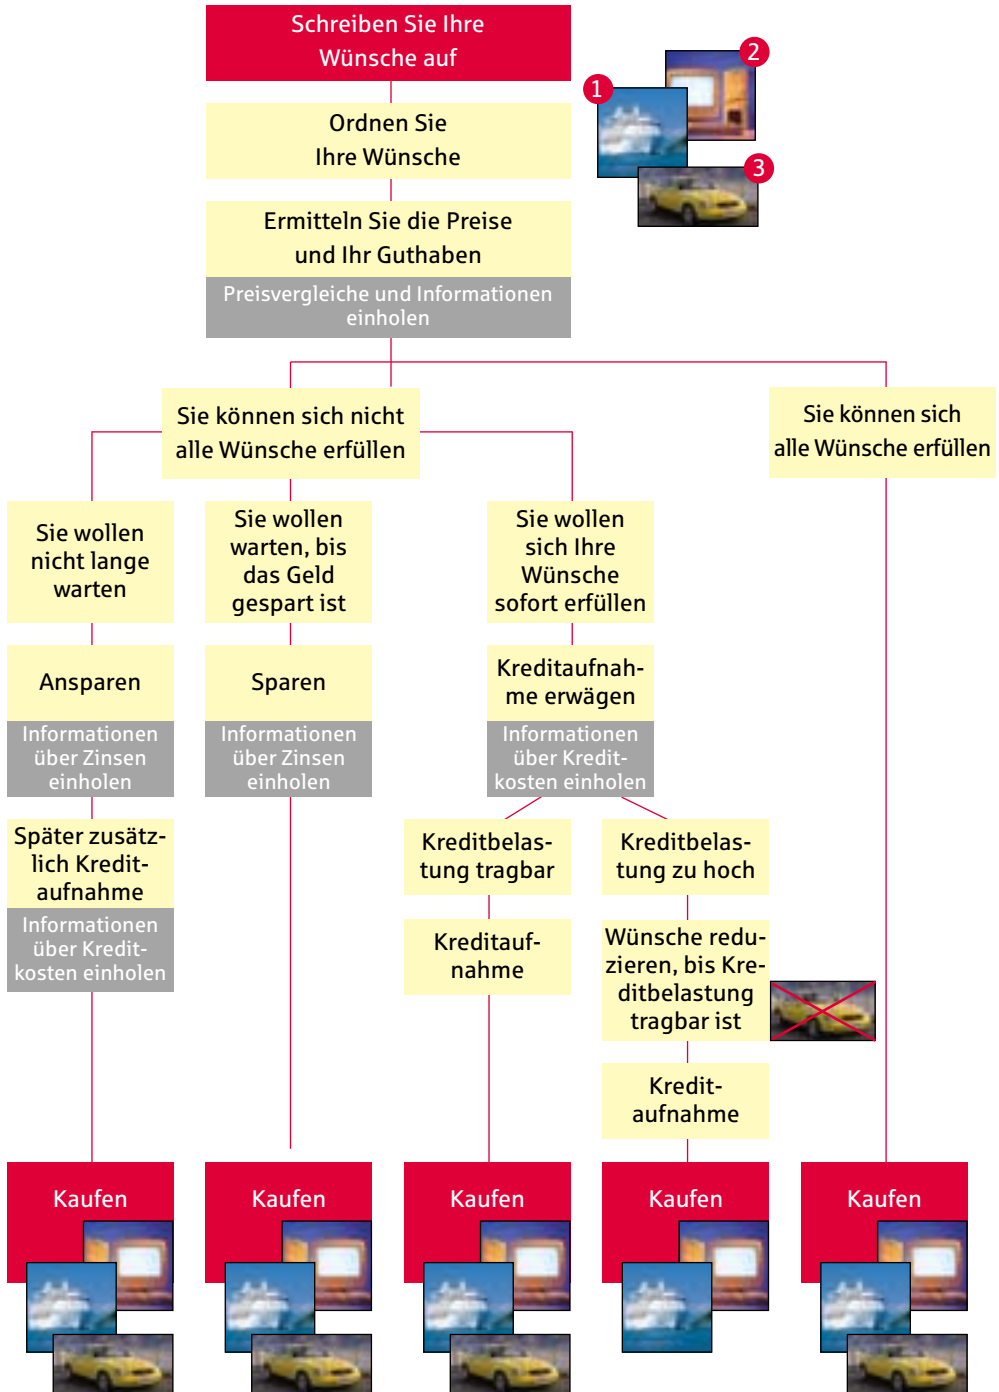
Schreiben Sie Ihre Wünsche auf

Ordnen Sie Ihre Wünsche

Ermitteln Sie die Preise und Ihr Guthaben

Preisvergleiche und Informationen einholen

2

1

3

Sie können sich nicht alle Wünsche erfüllen

Sie können sich alle Wünsche erfüllen

Sie wollen nicht lange warten

Ansparen

Informationen über Zinsen einholen

Später zusätzlich Kreditaufnahme

Informationen über Kreditkosten einholen

Sie wollen warten, bis das Geld gespart ist

Sparen

Informationen über Zinsen einholen

Sie wollen sich Ihre Wünsche sofort erfüllen

Kreditaufnahme erwägen

Informationen über Kreditkosten einholen

Kreditbelastung tragbar

Kreditaufnahme

Kreditbelastung zu hoch

Wünsche reduzieren, bis Kreditbelastung tragbar ist

Kreditaufnahme

Kaufen

Kaufen

Kaufen

Kaufen

Kaufen